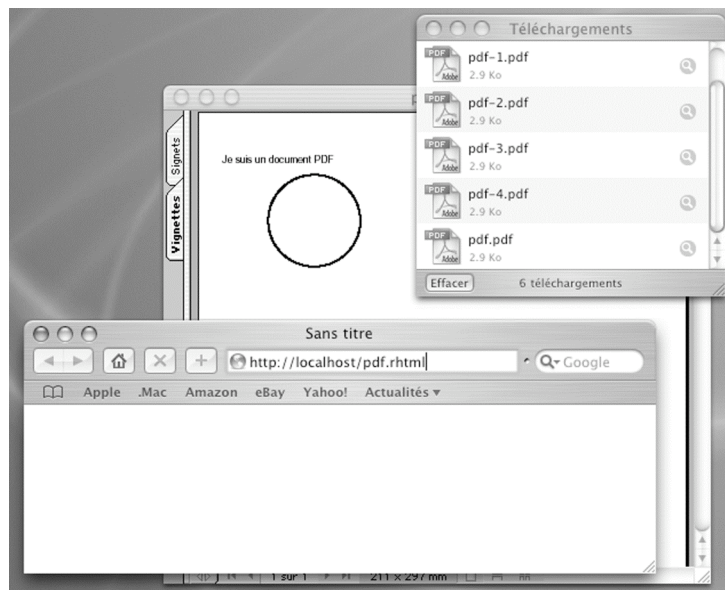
Téléchargements

PDF Adobe pdf-1.pdf 2.9 Ko

PDF Adobe pdf-2.pdf 2.9 Ko

PDF Adobe pdf-3.pdf 2.9 Ko

PDF Adobe pdf-4.pdf 2.9 Ko

PDF Adobe pdf.pdf 2.9 Ko

Effacer 6 téléchargements

p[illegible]

Signets

Vignettes

Je suis un document PDF

Sans titre

http://localhost/pdf.rhtml

Google

Apple .Mac Amazon eBay Yahoo! Actualités

1 sur 1 211 × 297 mm